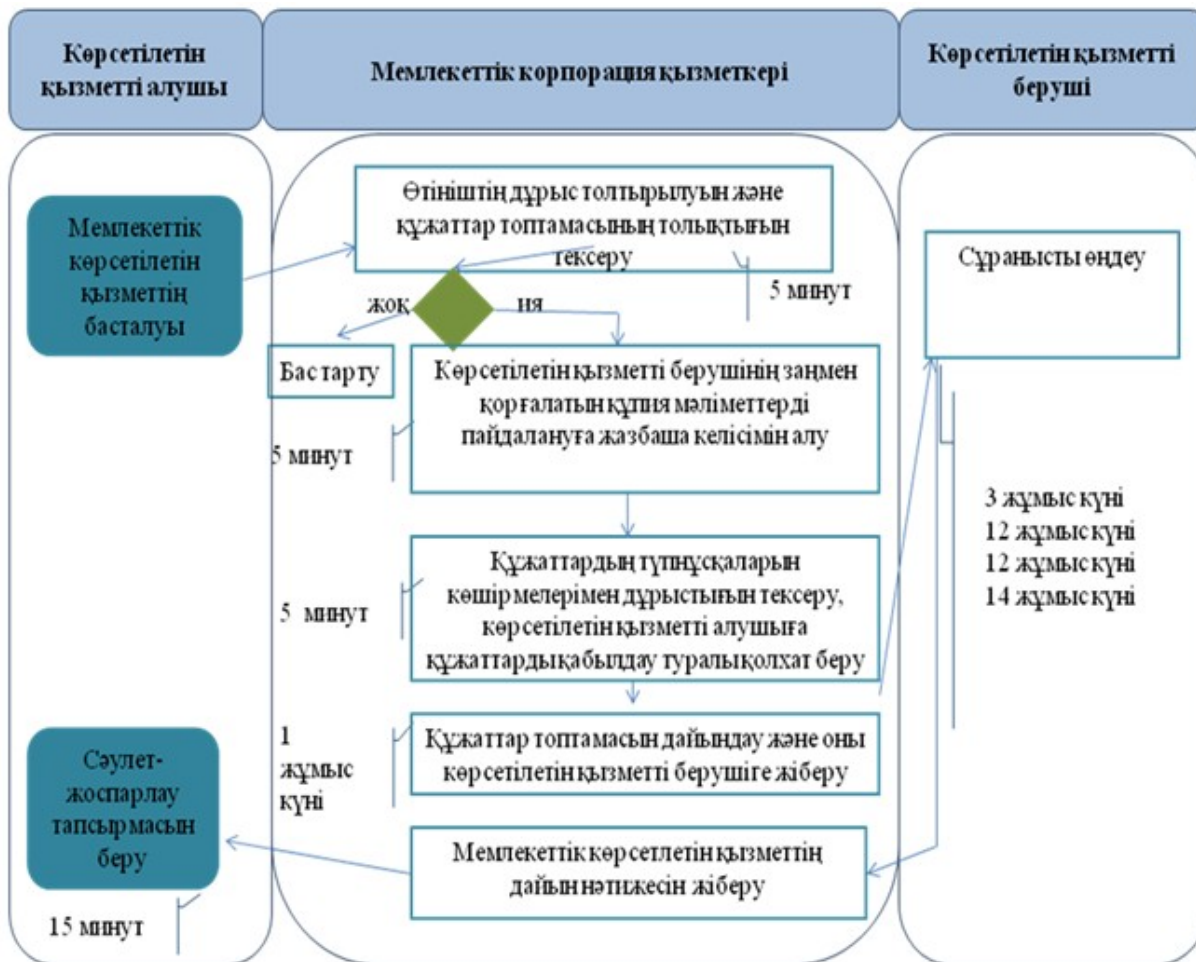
Көрсетілетін қызметті алушы

Мемлекеттік корпорация қызметкері

Көрсетілетін қызметті беруші

Мемлекеттік көрсетілетін қызметтің басталуы

Өтініштің дұрыс толтырылуын және құжаттар топтамасының толықтығын тексеру

5 минут

жоқ

иә

Бас тарту

Көрсетілетін қызметті берушінің заңмен қорғалатын құпия мәліметтерді пайдалануға жазбаша келісімін алу

5 минут

Құжаттардың түпнұсқаларын көшірмелерімен дұрыстығын тексеру, көрсетілетін қызметті алушыға құжаттардықабылдау туралықолхат беру

5 минут

1 жұмыс күні

Құжаттар топтамасын дайындау және оны көрсетілетін қызметті берушіге жіберу

Сұранысты өңдеу

3 жұмыс күні
12 жұмыс күні
12 жұмыс күні
14 жұмыс күні

Сәулет-жоспарлау тапсырмасын беру

Мемлекеттік көрсетлетін қызметтің дайын нәтижесін жіберу

15 минут